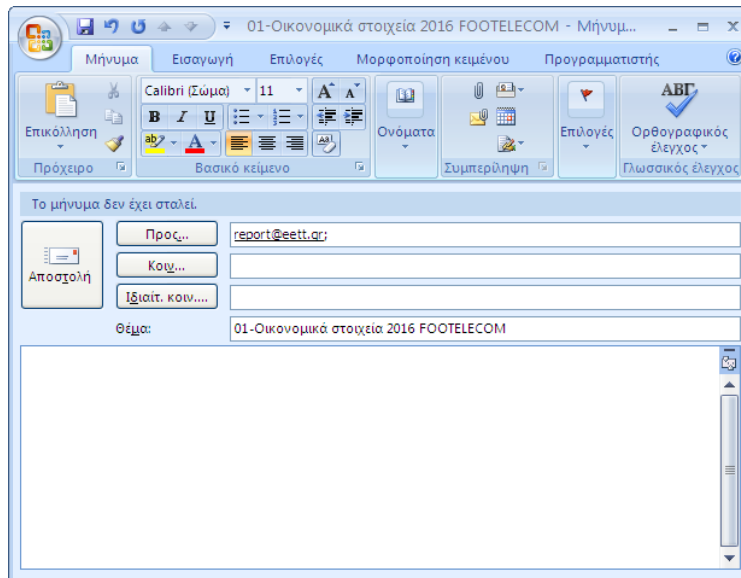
01-Οικονομικά στοιχεία 2016 FOOTELECOM - Μήνυμ...

Μήνυμα Εισαγωγή Επιλογές Μορφοποίηση κειμένου Προγραμματιστής

Επικόλληση
Calibri (Σώμα) 11
B I U
A
Ονόματα
Επιλογές
ABΓ
Ορθογραφικός έλεγχος
Πρόχειρο Βασικό κείμενο Συμπερίληψη Γλωσσικός έλεγχος

Το μήνυμα δεν έχει σταλεί.

Αποστολή
Προς... report@eett.gr;
Κοιν...
Ιδιαίτ. κοιν....
Θέμα: 01-Οικονομικά στοιχεία 2016 FOOTELECOM